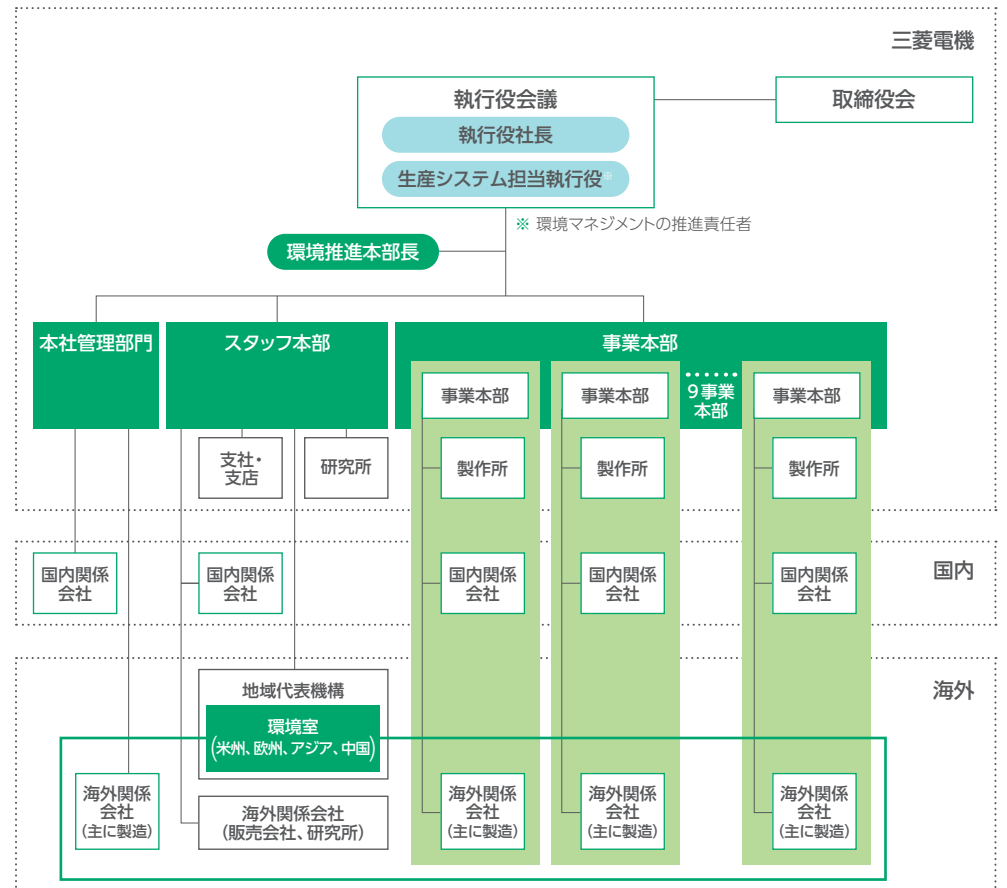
三菱電機

執行役会議
執行役社長
生産システム担当執行役※

取締役会

※ 環境マネジメントの推進責任者

環境推進本部長

本社管理部門

スタッフ本部

支社・支店

研究所

事業本部

事業本部
製作所
国内関係会社
海外関係会社（主に製造）

事業本部
製作所
国内関係会社
海外関係会社（主に製造）

9事業本部

事業本部
製作所
国内関係会社
海外関係会社（主に製造）

国内

国内関係会社

国内関係会社

海外

地域代表機構
環境室
（米州、欧州、アジア、中国）

海外関係会社（主に製造）

海外関係会社（販売会社、研究所）